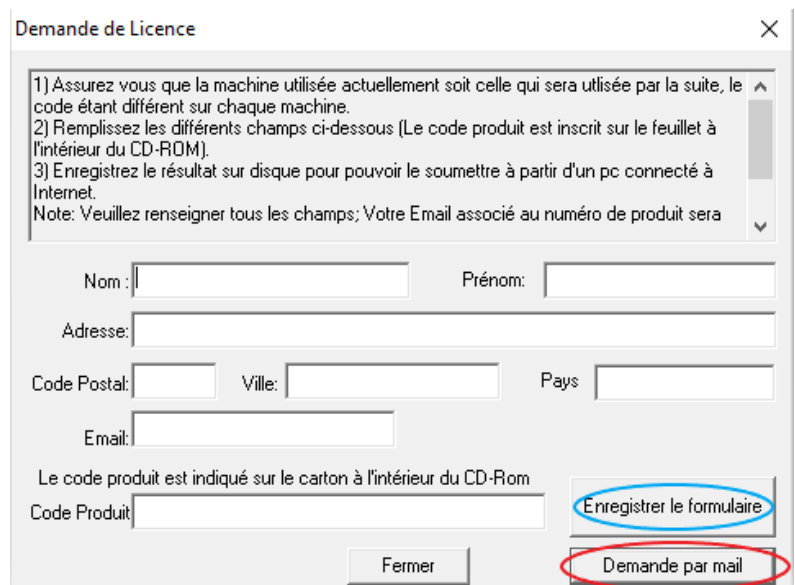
Demande de Licence

1) Assurez vous que la machine utilisée actuellement soit celle qui sera utlisée par la suite, le code étant différent sur chaque machine.
2) Remplissez les différents champs ci-dessous (Le code produit est inscrit sur le feuillet à l'intérieur du CD-ROM).
3) Enregistrez le résultat sur disque pour pouvoir le soumettre à partir d'un pc connecté à Internet.
Note: Veuillez renseigner tous les champs; Votre Email associé au numéro de produit sera

Nom :

Prénom:

Adresse:

Code Postal:

Ville:

Pays

Email:

Le code produit est indiqué sur le carton à l'intérieur du CD-Rom

Code Produit

Enregistrer le formulaire

Fermer

Demande par mail